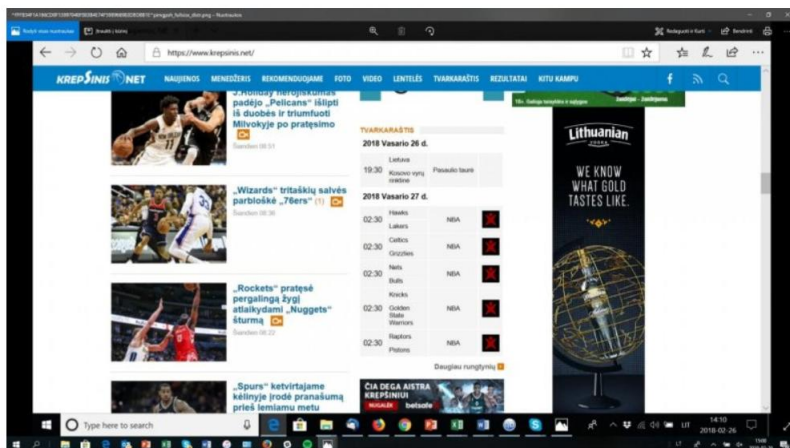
Rodyti visas nuotraukas

https://www.krepsinis.net/

KREPŠINIS NET NAUJIENOS MENEDŽERIS REKOMENDUOJAME FOTO VIDEO LENTELĖS TVARKARAŠTIS REZULTATAI KITU KAMPU

J.Holiday herojiškumas padėjo „Pelicans" išlipti iš duobės ir triumfuoti Milvokyje po pratęsimo

Šiandien 08:51

„Wizards" tritaškių salvės parbloškė „76ers" (1)

Šiandien 08:36

„Rockets" pratęsė pergalingą žygį atlaikydami „Nuggets" šturmą

Šiandien 08:22

„Spurs" ketvirtajame kėlinyje įrodė pranašumą prieš lemiamą metu

TVARKARAŠTIS

2018 Vasario 26 d.

| 19:30 | Lietuva Kosovo vyrų rinktinė | Pasaulio taurė |
|---|---|---|

2018 Vasario 27 d.

| 02:30 | Hawks Lakers | NBA |
|---|---|---|
| 02:30 | Celtics Grizzlies | NBA |
| 02:30 | Nets Bulls | NBA |
| 02:30 | Knicks Golden State Warriors | NBA |
| 02:30 | Raptors Pistons | NBA |

Daugiau rungtynių

ČIA DEGA AISTRA KREPŠINIUI

Lithuanian

WE KNOW WHAT GOLD TASTES LIKE.

Type here to search

14:10 2018-02-26